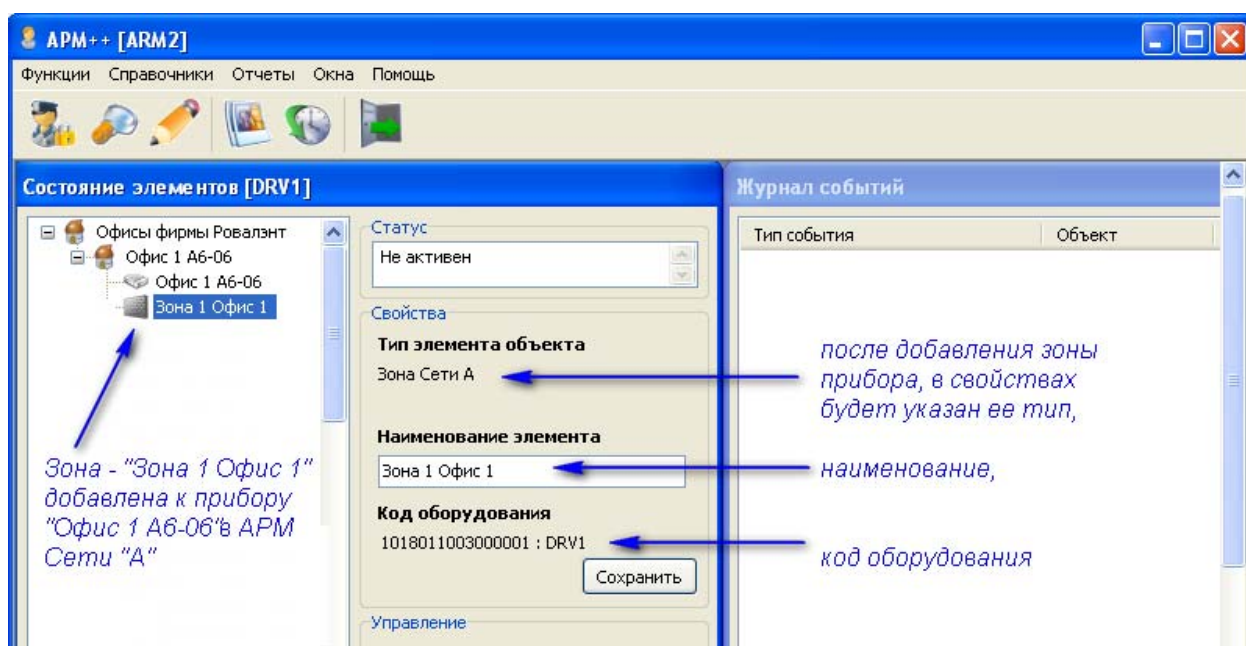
АРМ++ [ARM2]

Функции Справочники Отчеты Окна Помощь

Состояние элементов [DRV1]

Офисы фирмы Ровалэнт
Офис 1 А6-06
Офис 1 А6-06
Зона 1 Офис 1

Статус
Не активен

Свойства
Тип элемента объекта
Зона Сети А

Наименование элемента
Зона 1 Офис 1

Код оборудования
1018011003000001 : DRV1

Сохранить

Управление

Журнал событий

| Тип события | Объект |
|---|---|

Зона - "Зона 1 Офис 1" добавлена к прибору "Офис 1 А6-06"в АРМ Сети "А"

после добавления зоны прибора, в свойствах будет указан ее тип,

наименование,

код оборудования